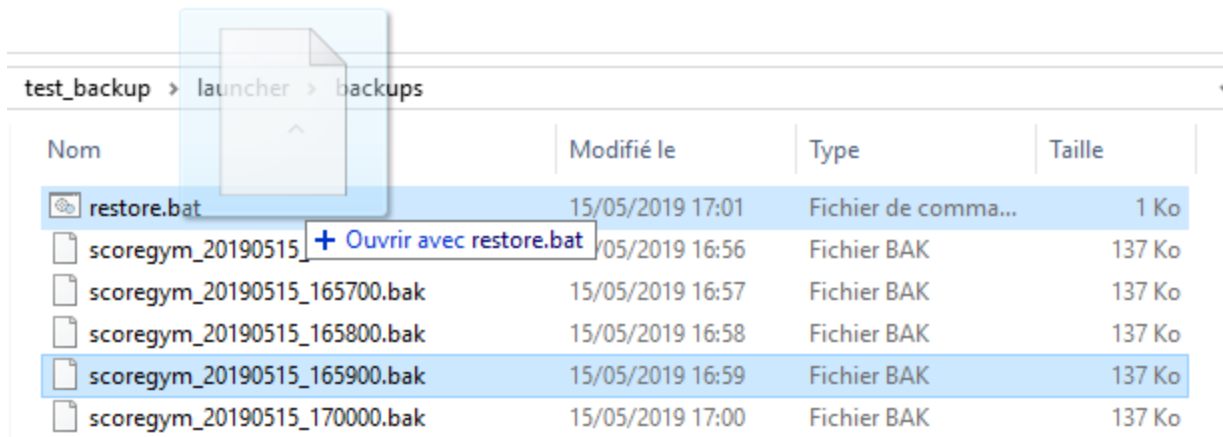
test_backup › launcher › backups

| Nom | Modifié le | Type | Taille |
|---|---|---|---|
| restore.bat | 15/05/2019 17:01 | Fichier de comma... | 1 Ko |
| scoregym_20190515_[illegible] | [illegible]/05/2019 16:56 | Fichier BAK | 137 Ko |
| scoregym_20190515_165700.bak | 15/05/2019 16:57 | Fichier BAK | 137 Ko |
| scoregym_20190515_165800.bak | 15/05/2019 16:58 | Fichier BAK | 137 Ko |
| scoregym_20190515_165900.bak | 15/05/2019 16:59 | Fichier BAK | 137 Ko |
| scoregym_20190515_170000.bak | 15/05/2019 17:00 | Fichier BAK | 137 Ko |

+ Ouvrir avec restore.bat